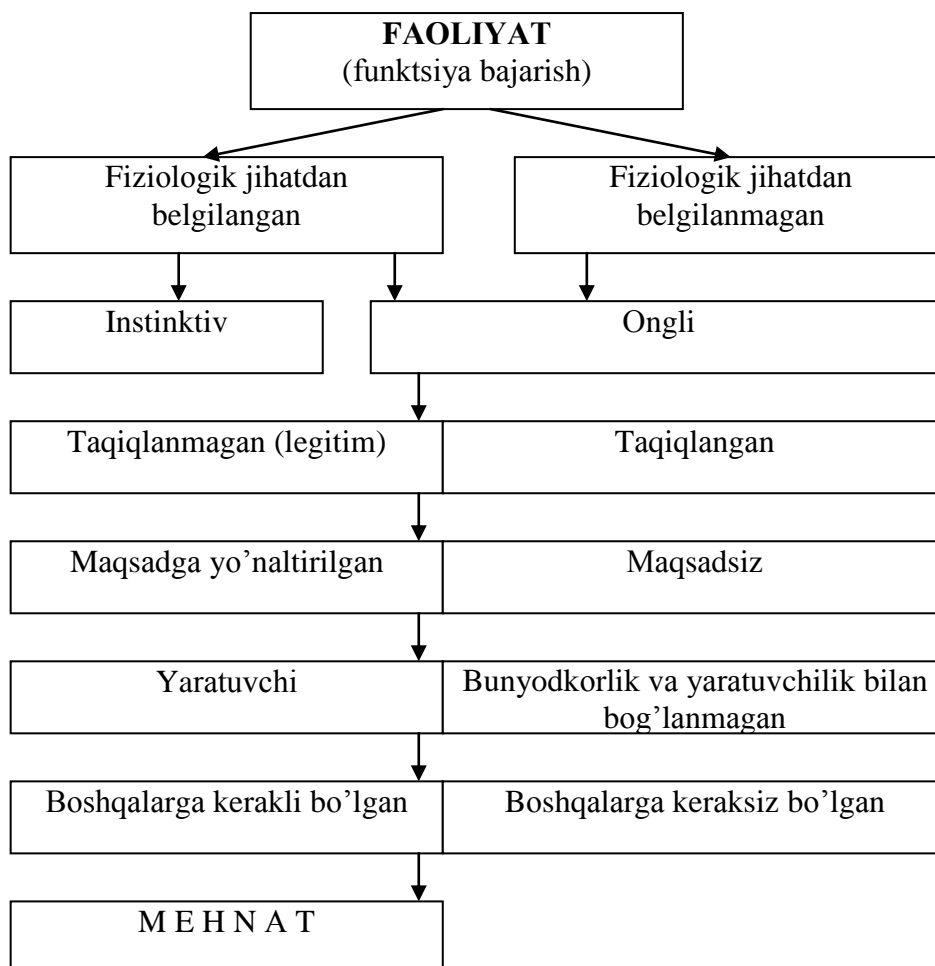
FAOLIYAT
(funktsiya bajarish)

Fiziologik jihatdan belgilangan

Fiziologik jihatdan belgilanmagan

Instinktiv

Ongli

Taqiqlanmagan (legitim)

Taqiqlangan

Maqsadga yo’naltirilgan

Maqsadsiz

Yaratuvchi

Bunyodkorlik va yaratuvchilik bilan bog’lanmagan

Boshqalarga kerakli bo’lgan

Boshqalarga keraksiz bo’lgan

M E H N A T